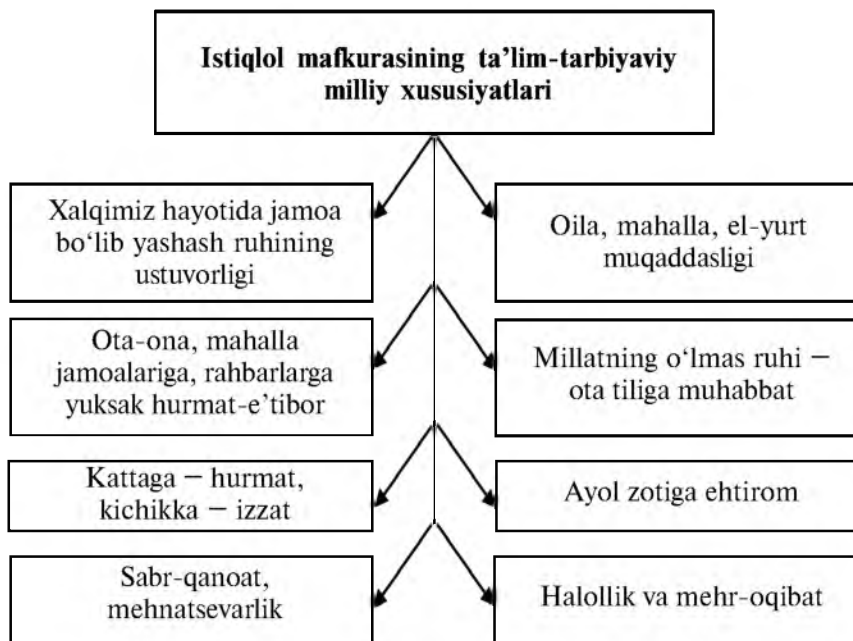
Istiqlol mafkurasining ta'lim-tarbiyaviy milliy xususiyatlari

Xalqimiz hayotida jamoa bo'lib yashash ruhining ustuvorligi

Oila, mahalla, el-yurt muqaddasligi

Ota-ona, mahalla jamoalariga, rahbarlarga yuksak hurmat-e'tibor

Millatning o'lmas ruhi – ota tiliga muhabbat

Kattaga – hurmat, kichikka – izzat

Ayol zotiga ehtirom

Sabr-qanoat, mehnatsevarlik

Halollik va mehr-oqibat